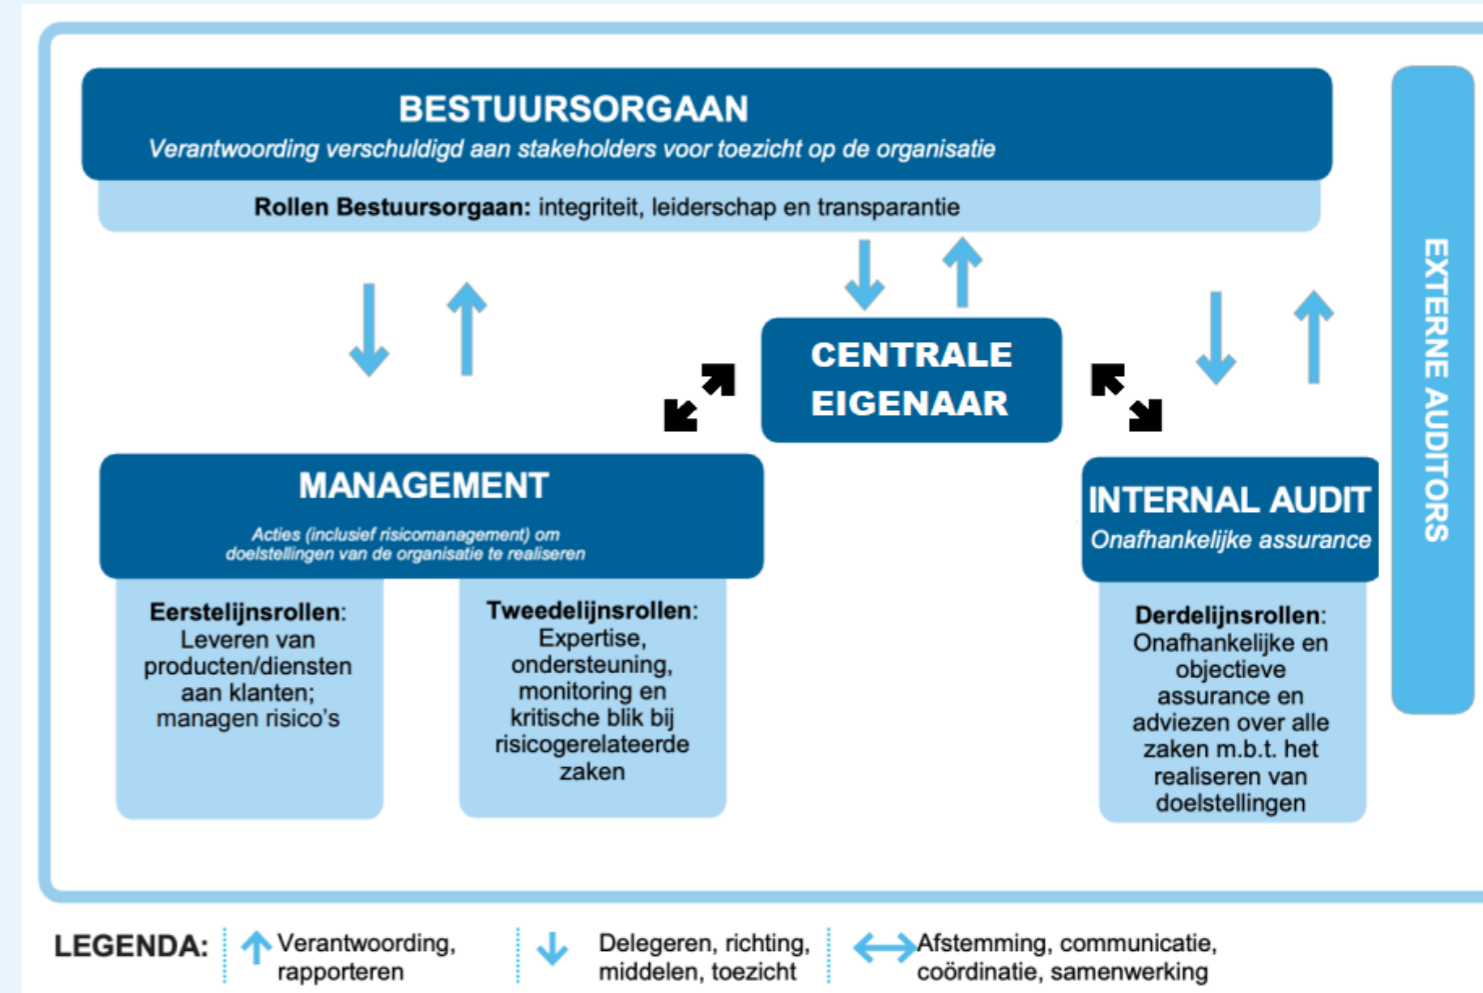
BESTUURSORGAAN
Verantwoording verschuldigd aan stakeholders voor toezicht op de organisatie

Rollen Bestuursorgaan: integriteit, leiderschap en transparantie

EXTERNE AUDITORS

CENTRALE EIGENAAR

MANAGEMENT
Acties (inclusief risicomanagement) om doelstellingen van de organisatie te realiseren

Eerstelijnsrollen: Leveren van producten/diensten aan klanten; managen risico's

Tweedelijnsrollen: Expertise, ondersteuning, monitoring en kritische blik bij risicogerelateerde zaken

INTERNAL AUDIT
Onafhankelijke assurance

Derdelijnsrollen: Onafhankelijke en objectieve assurance en adviezen over alle zaken m.b.t. het realiseren van doelstellingen

LEGENDA: Verantwoording, rapporteren | Delegeren, richting, middelen, toezicht | Afstemming, communicatie, coördinatie, samenwerking